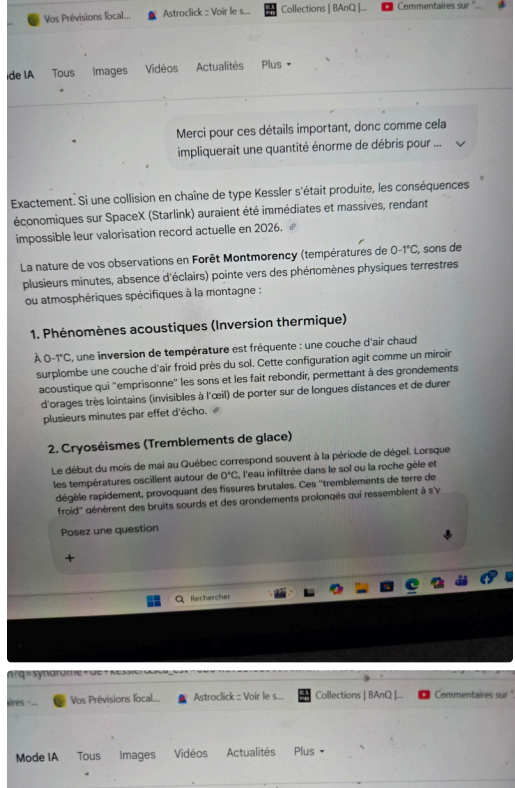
Vos Prévisions local... Astroclick :: Voir le s... Collections | BAnQ |... Commentaires sur "...

de IA Tous Images Vidéos Actualités Plus ▾

Merci pour ces détails important, donc comme cela impliquerait une quantité énorme de débris pour ...

Exactement. Si une collision en chaîne de type Kessler s'était produite, les conséquences économiques sur SpaceX (Starlink) auraient été immédiates et massives, rendant impossible leur valorisation record actuelle en 2026.

La nature de vos observations en **Forêt Montmorency** (températures de 0-1°C, sons de plusieurs minutes, absence d'éclairs) pointe vers des phénomènes physiques terrestres ou atmosphériques spécifiques à la montagne :

**1. Phénomènes acoustiques (Inversion thermique)**

À 0-1°C, une **inversion de température** est fréquente : une couche d'air chaud surplombe une couche d'air froid près du sol. Cette configuration agit comme un miroir acoustique qui "emprisonne" les sons et les fait rebondir, permettant à des grondements d'orages très lointains (invisibles à l'œil) de porter sur de longues distances et de durer plusieurs minutes par effet d'écho.

**2. Cryoséismes (Tremblements de glace)**

Le début du mois de mai au Québec correspond souvent à la période de dégel. Lorsque les températures oscillent autour de 0°C, l'eau infiltrée dans le sol ou la roche gèle et dégèle rapidement, provoquant des fissures brutales. Ces "tremblements de terre de froid" génèrent des bruits sourds et des grondements prolongés qui ressemblent à s'y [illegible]

Posez une question

+

Rechercher

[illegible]=syndrome+de+Kessler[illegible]

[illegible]ires -... Vos Prévisions local... Astroclick :: Voir le s... Collections | BAnQ |... Commentaires sur "

Mode IA Tous Images Vidéos Actualités Plus ▾